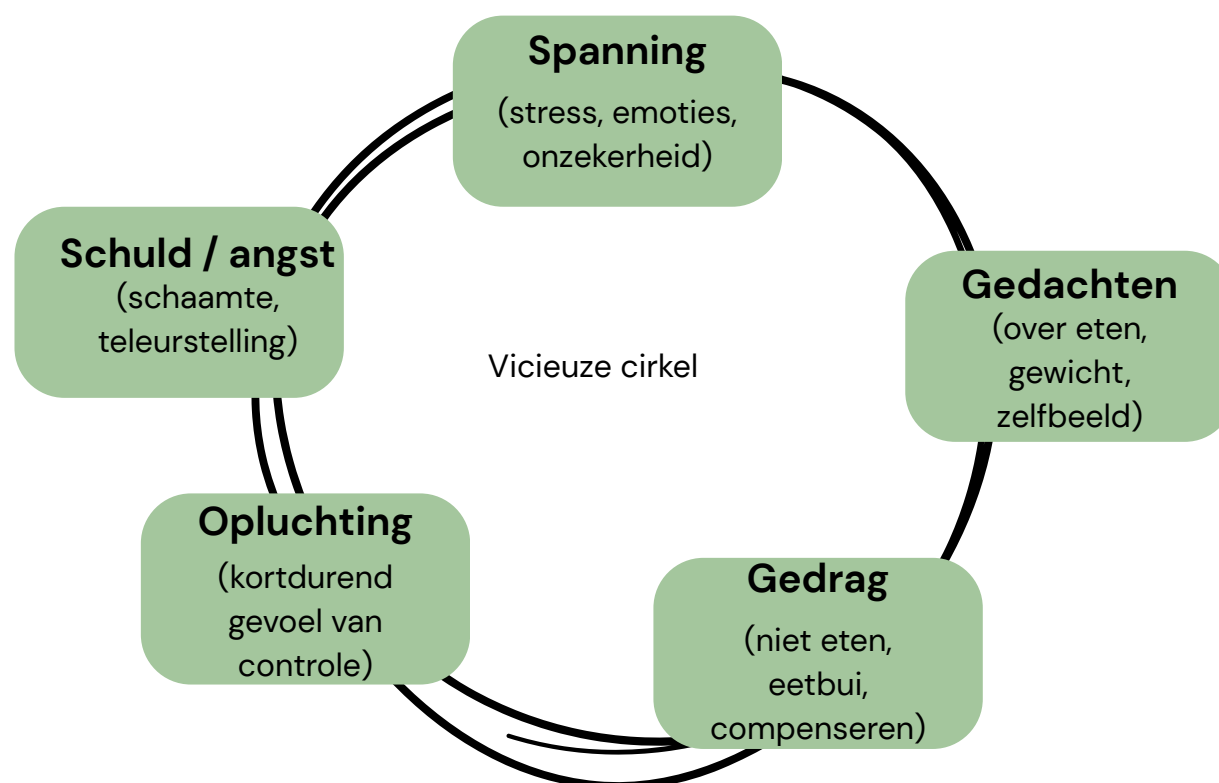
Spanning
(stress, emoties, onzekerheid)

Gedachten
(over eten, gewicht, zelfbeeld)

Gedrag
(niet eten, eetbui, compenseren)

Opluchting
(kortdurend gevoel van controle)

Schuld / angst
(schaamte, teleurstelling)

Vicieuze cirkel